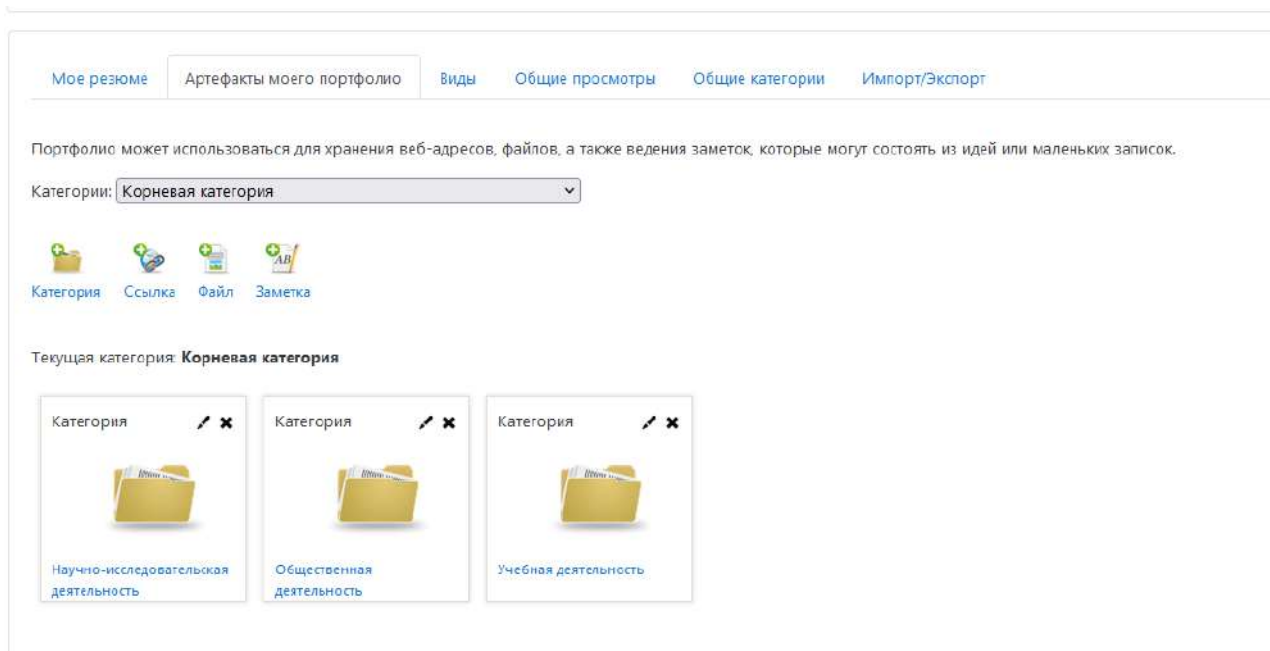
Мое резюме | Артефакты моего портфолио | Виды | Общие просмотры | Общие категории | Импорт/Экспорт

Портфолио может использоваться для хранения веб-адресов, файлов, а также ведения заметок, которые могут состоять из идей или маленьких записок.

Категории: Корневая категория

Категория Ссылка Файл Заметка

Текущая категория: **Корневая категория**

Категория

Научно-исследовательская деятельность

Категория

Общественная деятельность

Категория

Учебная деятельность